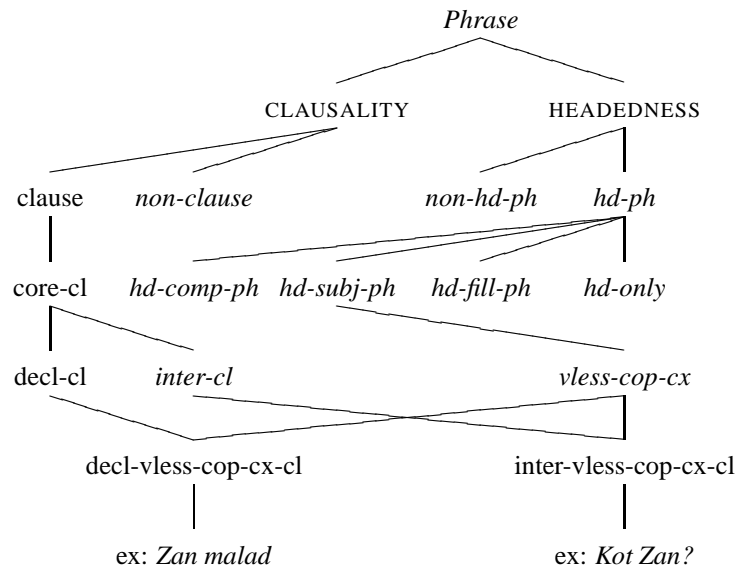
Phrase

CLAUSALITY HEADEDNESS

clause non-clause non-hd-ph hd-ph

core-cl hd-comp-ph hd-subj-ph hd-fill-ph hd-only

decl-cl inter-cl vless-cop-cx

decl-vless-cop-cx-cl inter-vless-cop-cx-cl

ex: Zan malad ex: Kot Zan?